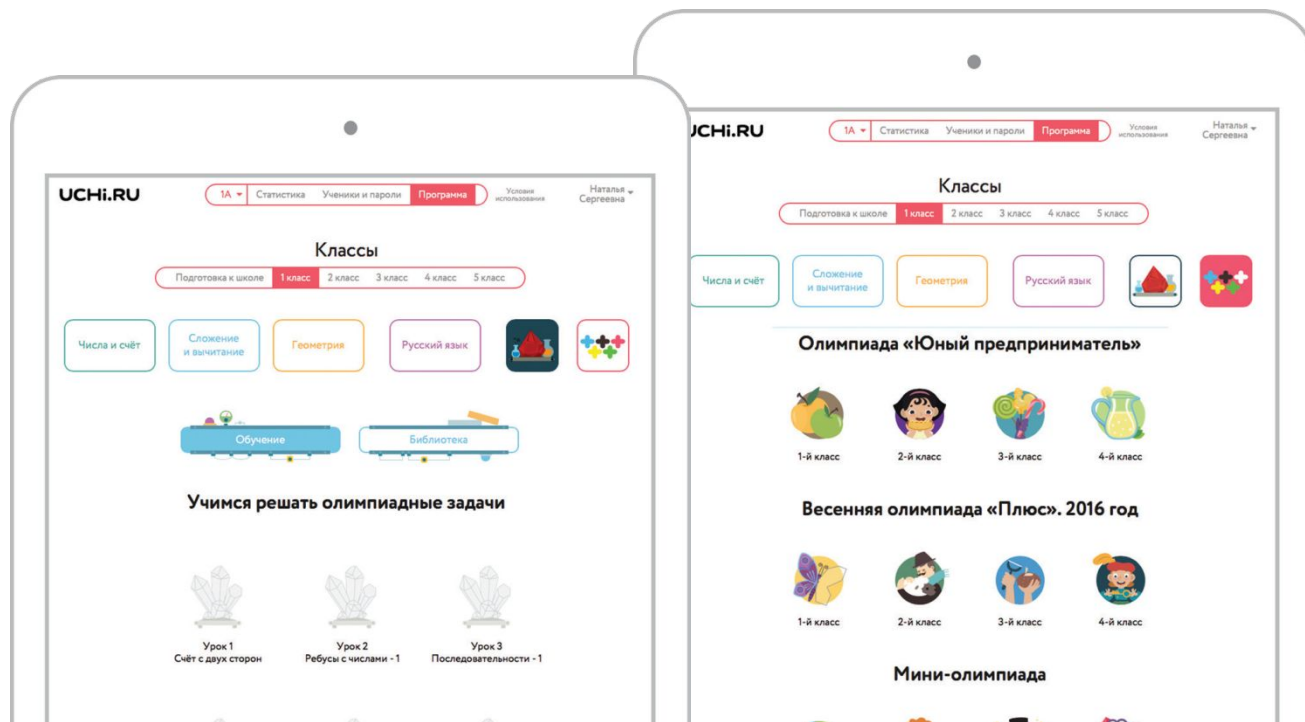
UCHi.RU

1А ▾ Статистика Ученики и пароли Программа

Условия использования

Наталья Сергеевна ▾

Классы

Подготовка к школе 1 класс 2 класс 3 класс 4 класс 5 класс

Числа и счёт

Сложение и вычитание

Геометрия

Русский язык

Обучение

Библиотека

Учимся решать олимпиадные задачи

Урок 1
Счёт с двух сторон

Урок 2
Ребусы с числами - 1

Урок 3
Последовательности - 1

UCHi.RU

1А ▾ Статистика Ученики и пароли Программа

Условия использования

Наталья Сергеевна ▾

Классы

Подготовка к школе 1 класс 2 класс 3 класс 4 класс 5 класс

Числа и счёт

Сложение и вычитание

Геометрия

Русский язык

Олимпиада «Юный предприниматель»

1-й класс

2-й класс

3-й класс

4-й класс

Весенняя олимпиада «Плюс». 2016 год

1-й класс

2-й класс

3-й класс

4-й класс

Мини-олимпиада